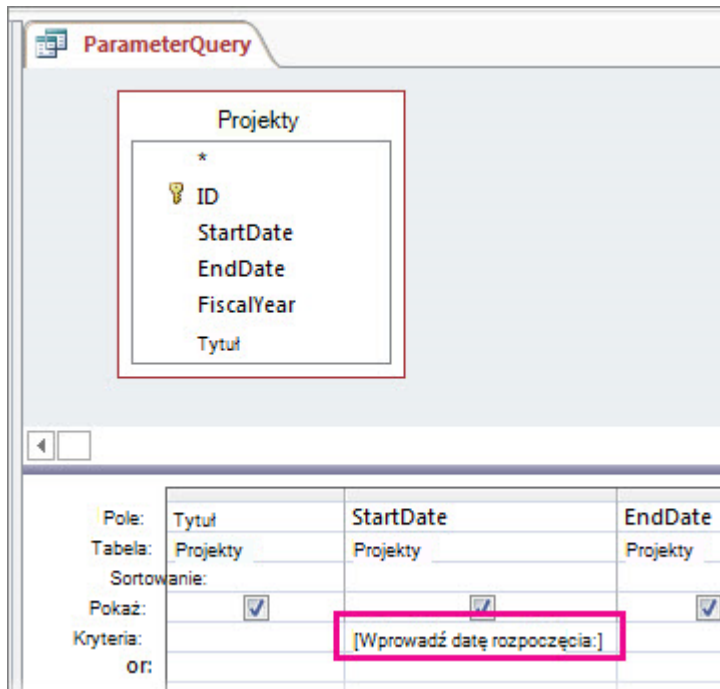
ParameterQuery

Projekty
*
ID
StartDate
EndDate
FiscalYear
Tytuł

| | | | |
|---|---|---|---|
| Pole: | Tytuł | StartDate | EndDate |
| Tabela: | Projekty | Projekty | Projekty |
| Sortowanie: | | | |
| Pokaż: | ☑ | ☑ | ☑ |
| Kryteria: | | [Wprowadź datę rozpoczęcia:] | |
| or: | | | |